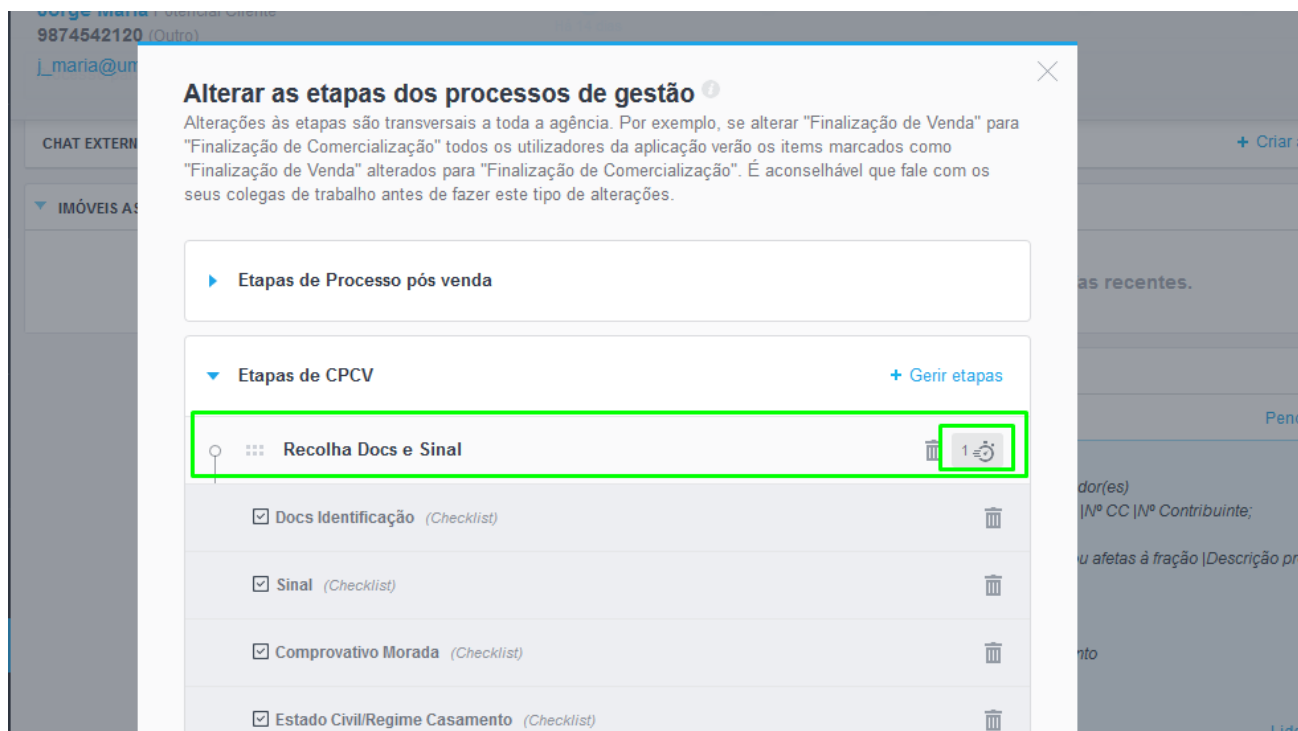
Jorge Maria Potencial Cliente
9874542120 (Outro)
j_maria@um

CHAT EXTERN

+ Criar

IMÓVEIS AS

as recentes.

Pen

dor(es)
|Nº CC |Nº Contribuinte;

u afetas à fração |Descrição pr

nto

Alterar as etapas dos processos de gestão

Alterações às etapas são transversais a toda a agência. Por exemplo, se alterar "Finalização de Venda" para "Finalização de Comercialização" todos os utilizadores da aplicação verão os items marcados como "Finalização de Venda" alterados para "Finalização de Comercialização". É aconselhável que fale com os seus colegas de trabalho antes de fazer este tipo de alterações.

Etapas de Processo pós venda

Etapas de CPCV

+ Gerir etapas

Recolha Docs e Sinal

1

Docs Identificação (Checklist)

Sinal (Checklist)

Comprovativo Morada (Checklist)

Estado Civil/Regime Casamento (Checklist)